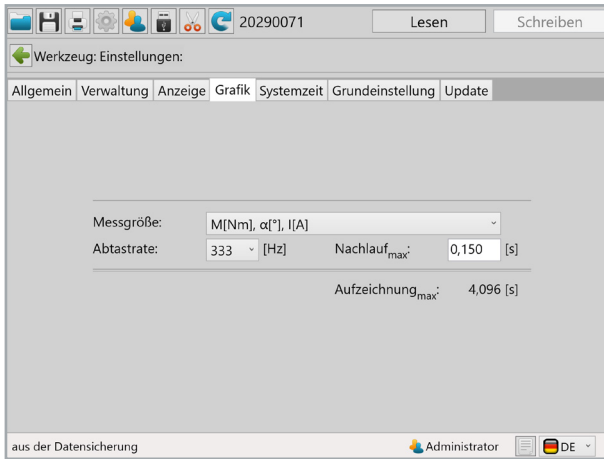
20290071 Lesen Schreiben

Werkzeug: Einstellungen:

Allgemein Verwaltung Anzeige Grafik Systemzeit Grundeinstellung Update

Messgröße: M[Nm], α[°], I[A]

Abtastrate: 333 [Hz] Nachlauf$_{max}$: 0,150 [s]

Aufzeichnung$_{max}$: 4,096 [s]

aus der Datensicherung Administrator DE